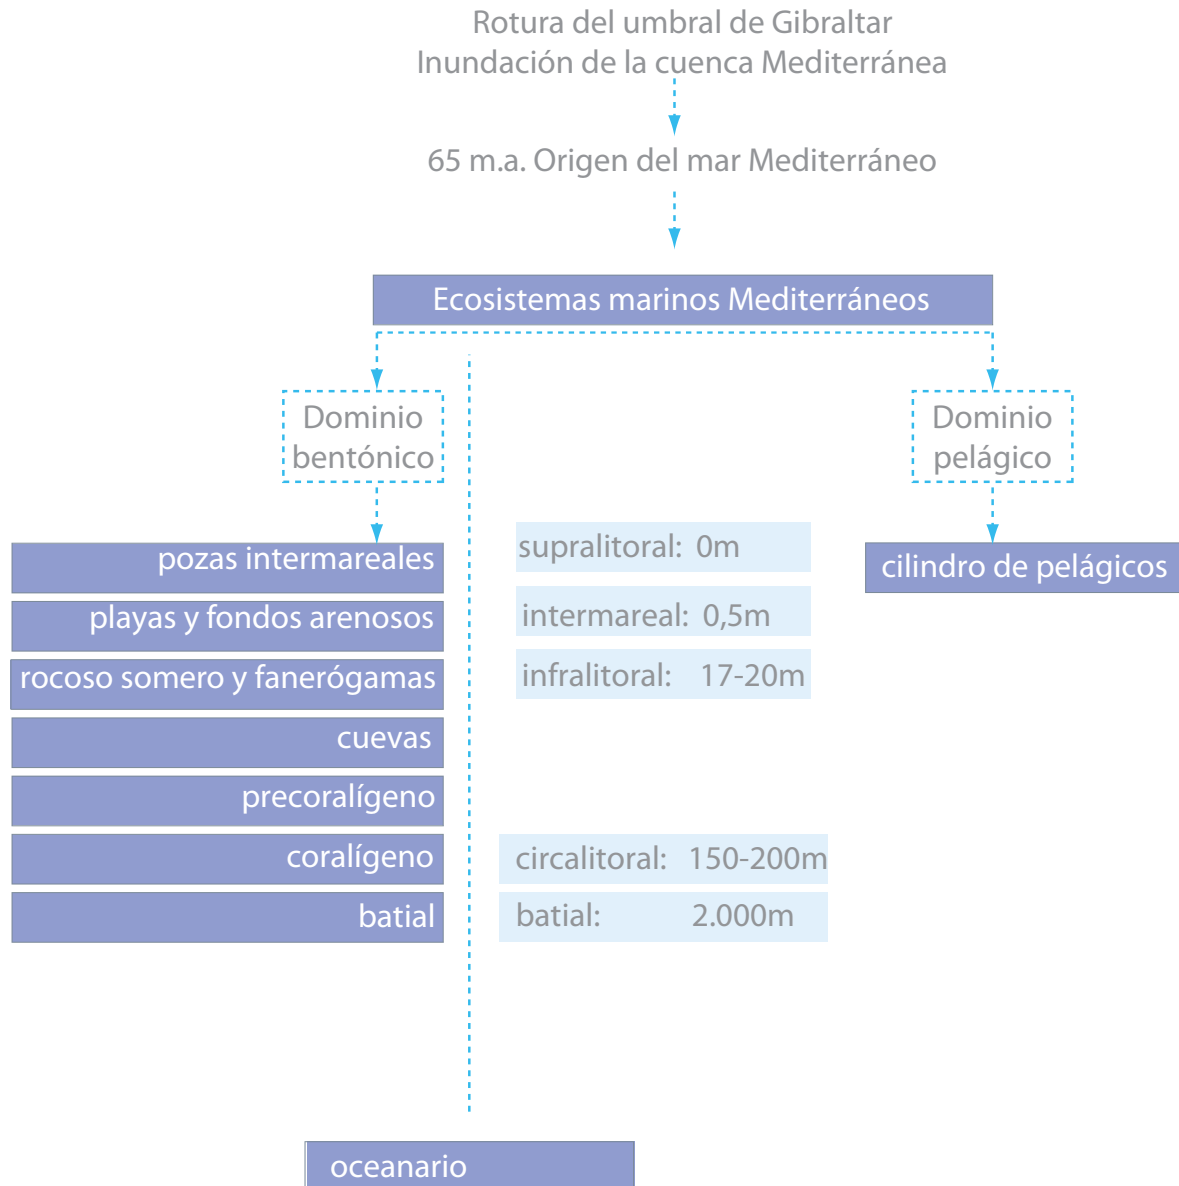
Rotura del umbral de Gibraltar
Inundación de la cuenca Mediterránea

65 m.a. Origen del mar Mediterráneo

Ecosistemas marinos Mediterráneos

Dominio bentónico

Dominio pelágico

pozas intermareales
playas y fondos arenosos
rocoso somero y fanerógamas
cuevas
precoralígeno
coralígeno
batial

supralitoral: 0m
intermareal: 0,5m
infralitoral: 17-20m
circalitoral: 150-200m
batial: 2.000m

cilindro de pelágicos

oceanario